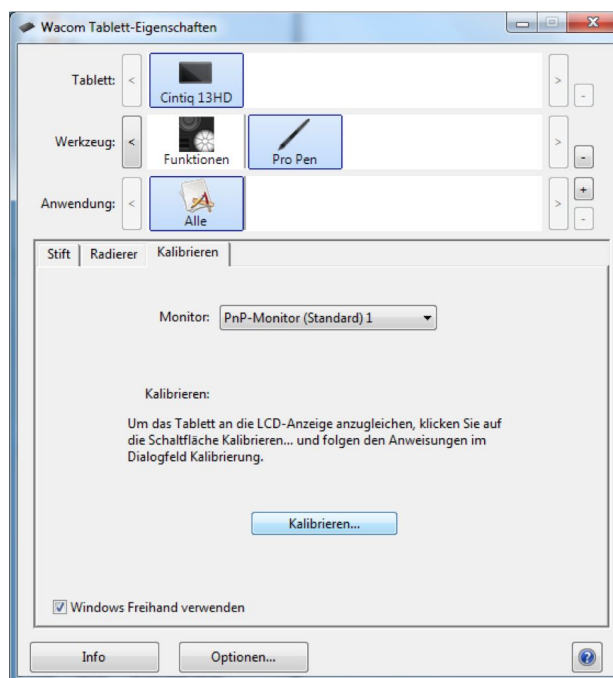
Wacom Tablett-Eigenschaften

Tablett: < Cintiq 13HD > -

Werkzeug: < Funktionen Pro Pen > -

Anwendung: < Alle > + -

Stift | Radierer | Kalibrieren

Monitor: PnP-Monitor (Standard) 1

Kalibrieren:

Um das Tablett an die LCD-Anzeige anzugleichen, klicken Sie auf die Schaltfläche Kalibrieren... und folgen den Anweisungen im Dialogfeld Kalibrierung.

Kalibrieren...

Windows Freihand verwenden

Info

Optionen...

?